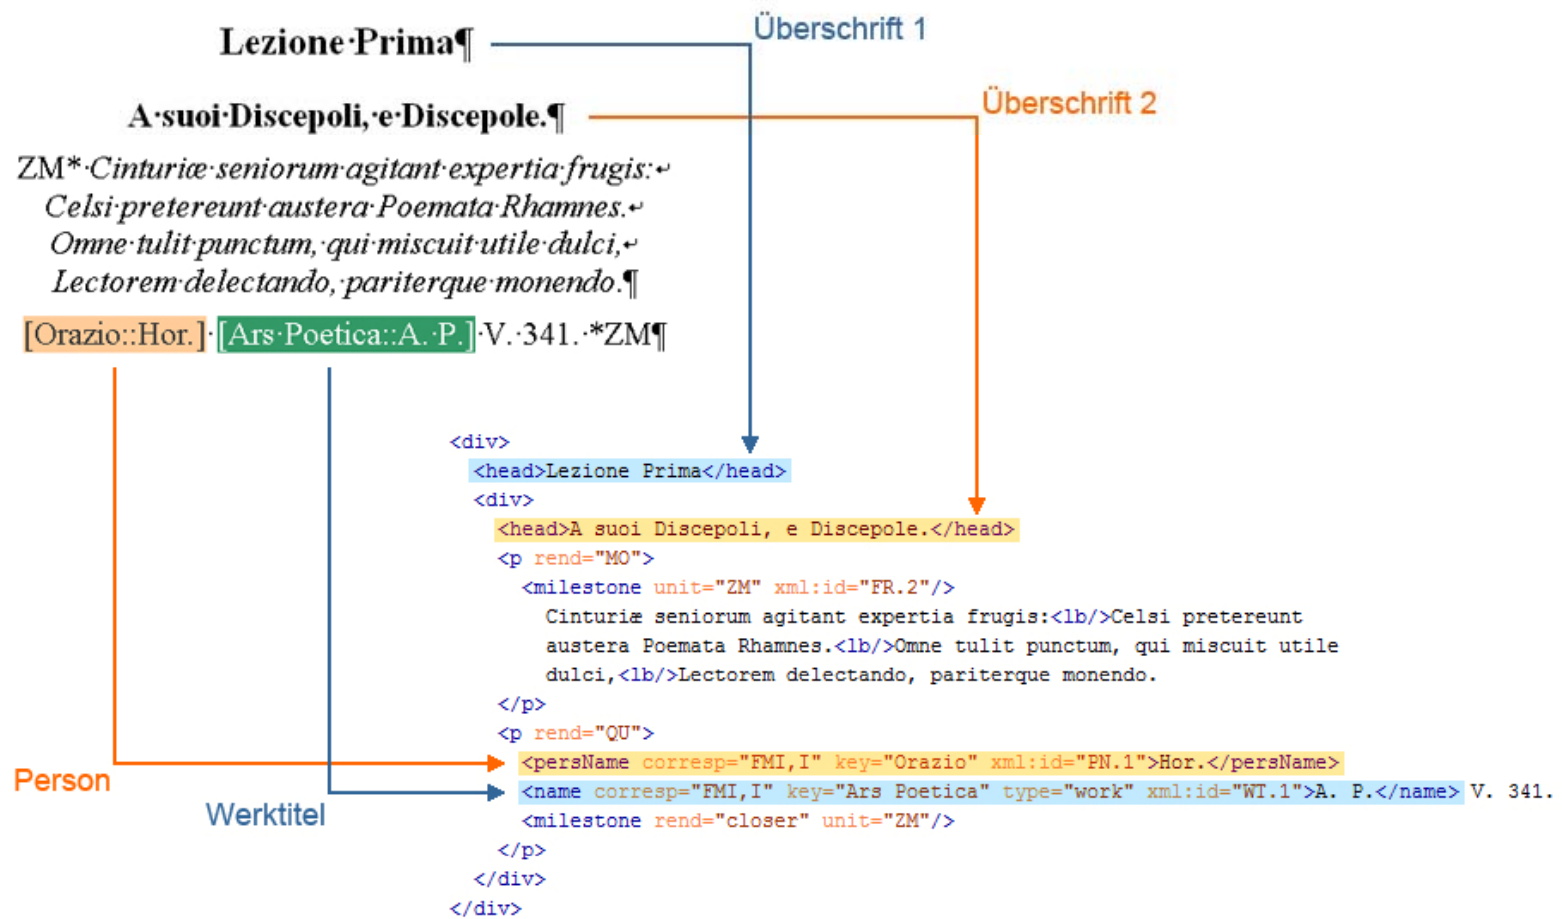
Lezione·Prima¶

Überschrift 1

A·suoi·Discepoli,·e·Discepole.¶

Überschrift 2

ZM*·Cinturiæ·seniorum·agitant·expertia·frugis:↵
Celsi·pretereunt·austera·Poemata·Rhamnes.↵
Omne·tulit·punctum,·qui·miscuit·utile·dulci,↵
Lectorem·delectando,·pariterque·monendo.¶

[Orazio::Hor.]·[Ars·Poetica::A.·P.]·V.·341.·*ZM¶

<div>
<head>Lezione Prima</head>
<div>
<head>A suoi Discepoli, e Discepole.</head>
<p rend="MO">
<milestone unit="ZM" xml:id="FR.2"/>
Cinturiæ seniorum agitant expertia frugis:<lb/>Celsi pretereunt austera Poemata Rhamnes.<lb/>Omne tulit punctum, qui miscuit utile dulci,<lb/>Lectorem delectando, pariterque monendo.
</p>
<p rend="QU">
<persName corresp="FMI,I" key="Orazio" xml:id="PN.1">Hor.</persName>
<name corresp="FMI,I" key="Ars Poetica" type="work" xml:id="WT.1">A. P.</name> V. 341.
<milestone rend="closer" unit="ZM"/>
</p>
</div>
</div>

Person

Werktitel